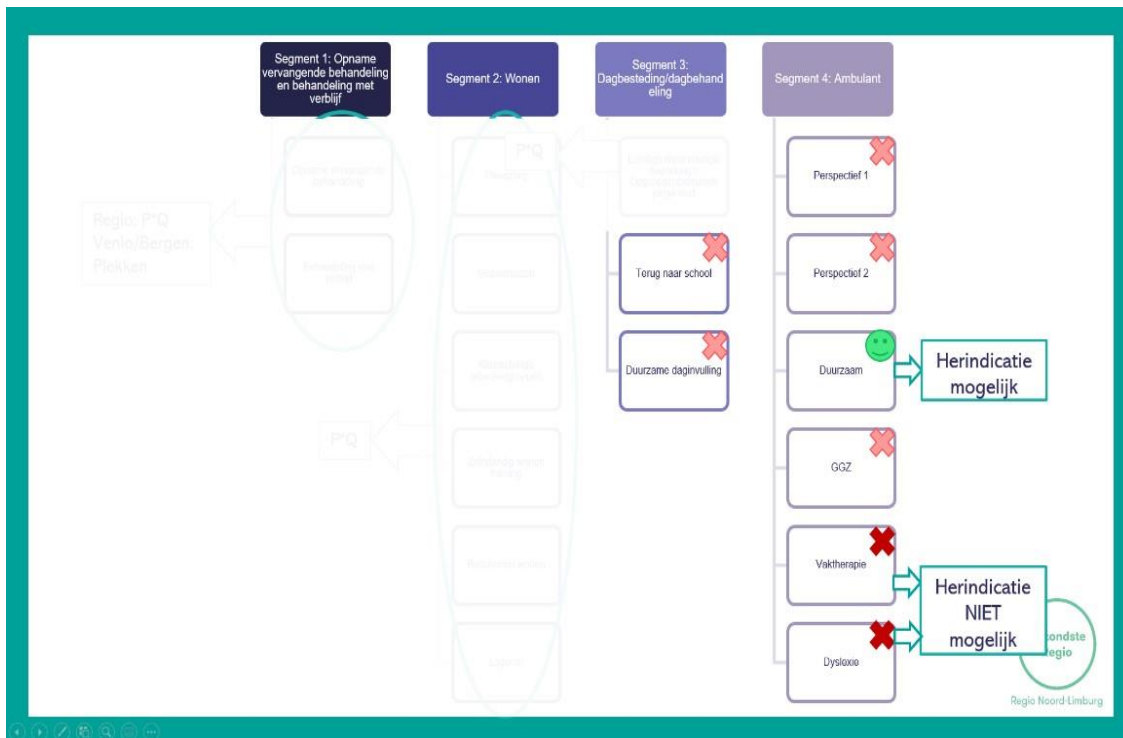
Segment 1: Opname vervangende behandeling en behandeling met verblijf

Segment 2: Wonen

Segment 3: Dagbesteding/dagbehandeling

Segment 4: Ambulant

Regio: P*Q Venlo/Bergen: Plekken

P*Q

P*Q

Terug naar school

Duurzame daginvulling

Perspectief 1

Perspectief 2

Duurzaam

Herindicatie mogelijk

GGZ

Vaktherapie

Herindicatie NIET mogelijk

Dyslexie

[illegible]ondste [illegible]egio

Regio Noord-Limburg